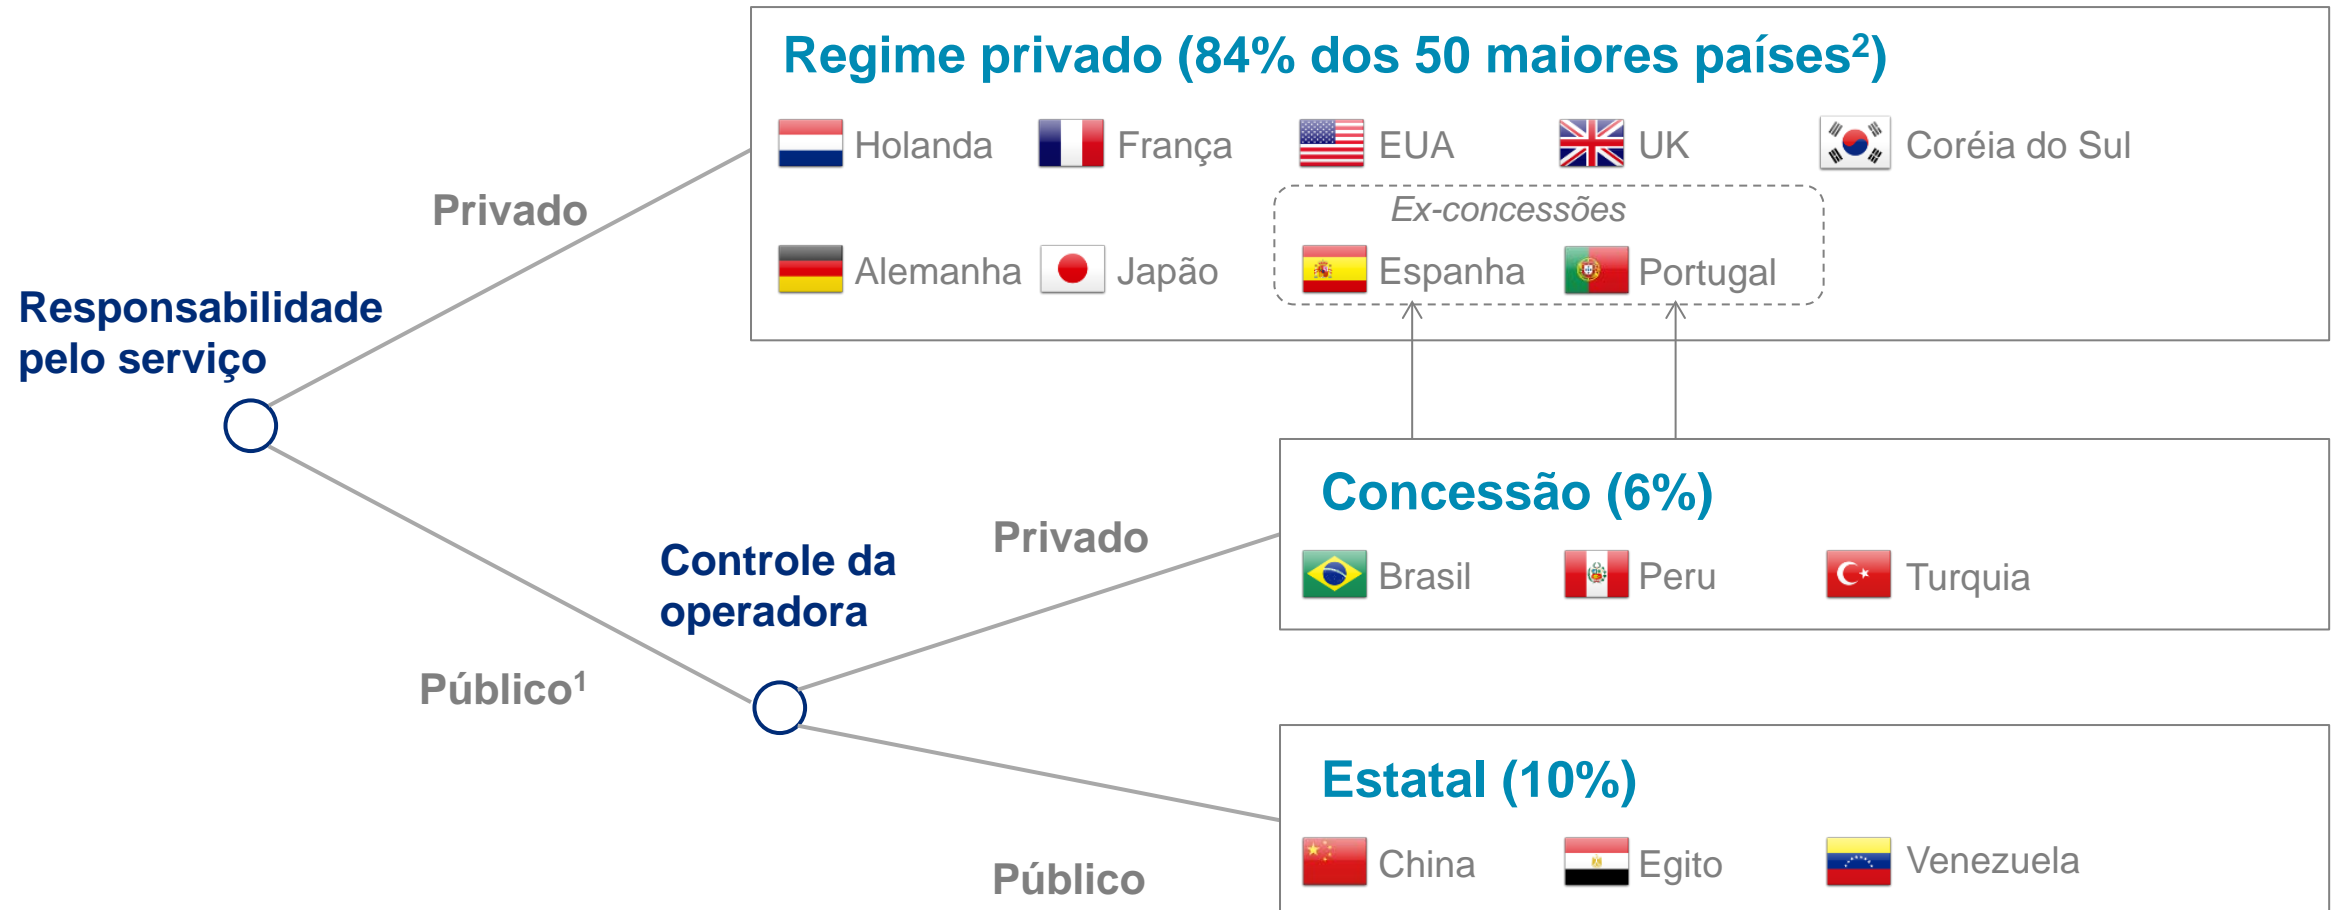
Responsabilidade pelo serviço

Privado

Regime privado (84% dos 50 maiores países$^2$)

Holanda
França
EUA
UK
Coréia do Sul

Ex-concessões

Alemanha
Japão
Espanha
Portugal

Público$^1$

Controle da operadora

Privado

Concessão (6%)

Brasil
Peru
Turquia

Público

Estatal (10%)

China
Egito
Venezuela